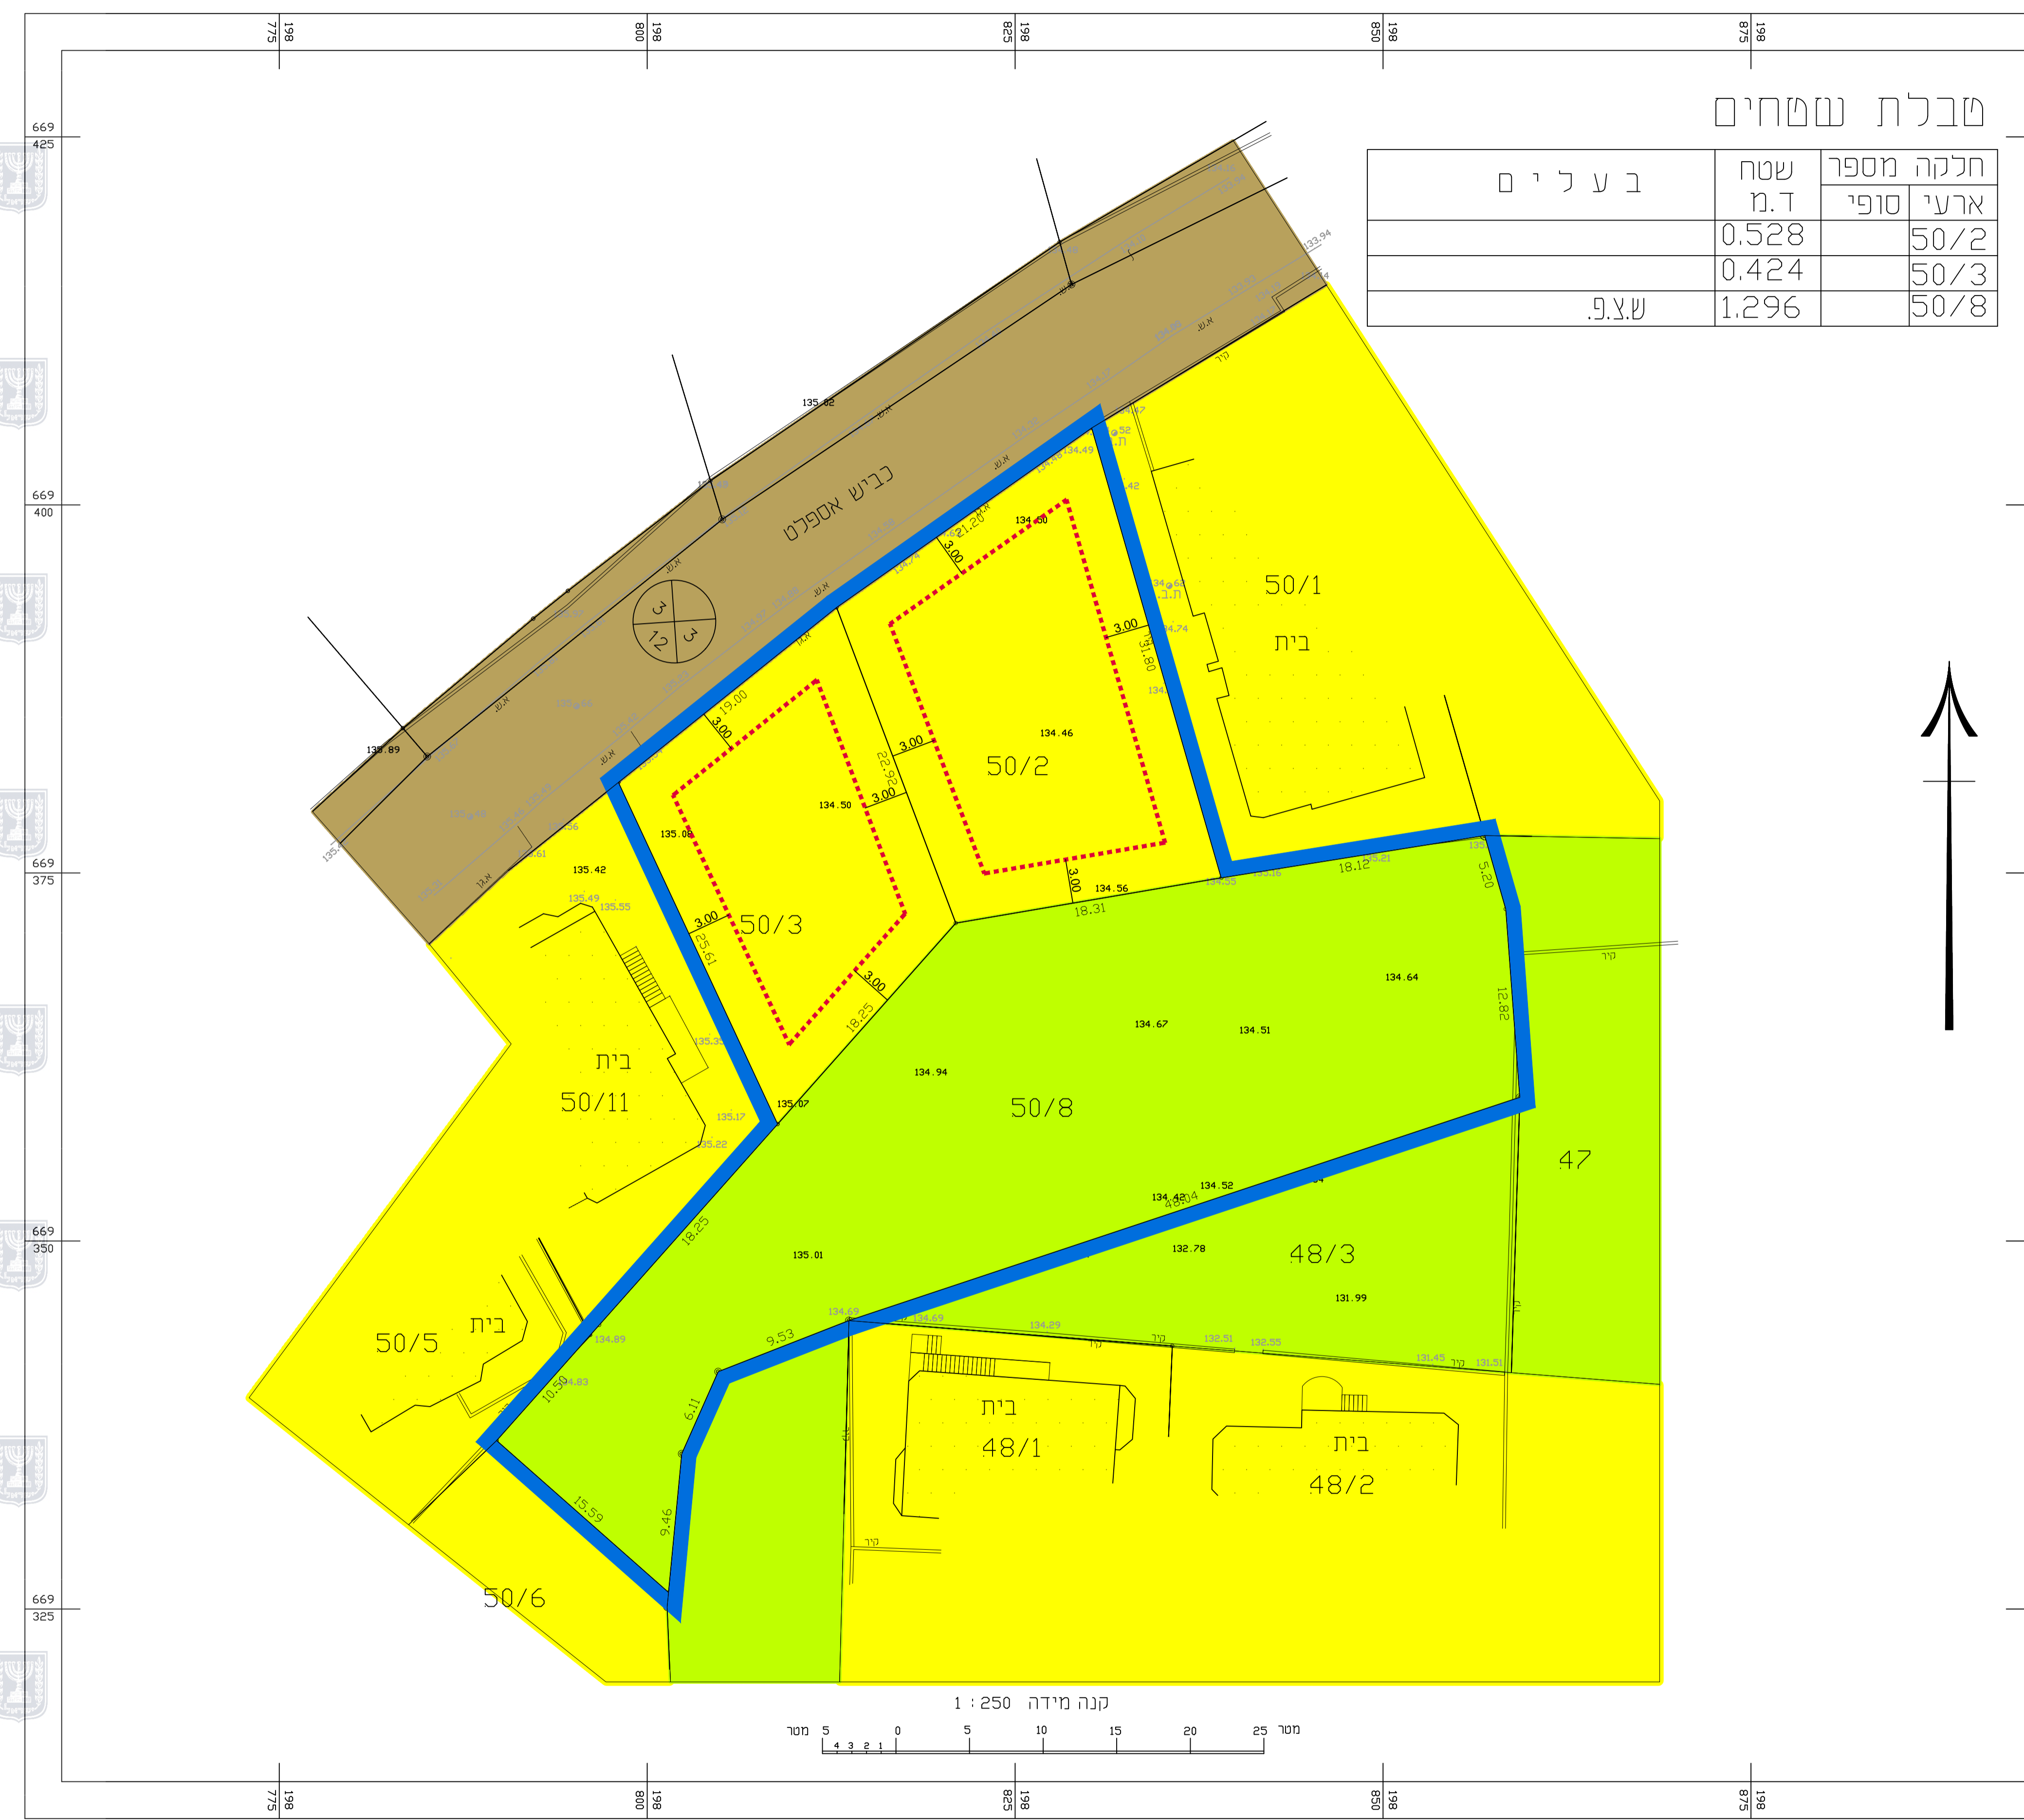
198 775
198 800
198 825
198 850
198 875

669 425
669 400
669 375
669 350
669 325

טבלת שטחים

| חלקה מספר ארעי | סופי | שטח ד.מ | בעלים |
|---|---|---|---|
| 50/2 | | 0.528 | |
| 50/3 | | 0.424 | |
| 50/8 | | 1.296 | ש.צ.פ. |

כביש אספלט

3
3
12

50/1
בית

50/2
50/3
50/8
50/11
בית
50/5
בית
50/6
48/3
47
בית
48/1
בית
48/2

135.02
135.89
134.50
135.08
135.42
134.46
134.56
134.64
134.67
134.51
134.94
135.07
134.42
134.52
132.78
131.99
135.01
134.00

21.20
19.00
3.00
3.00
3.00
3.00
3.00
3.00
3.00
3.00
22.92
31.80
25.61
18.25
18.31
18.12
5.20
12.82
18.25
9.53
6.11
10.59
15.59
9.46
48.04

קנה מידה 1 : 250
מטר 5 4 3 2 1 0 5 10 15 20 25 מטר